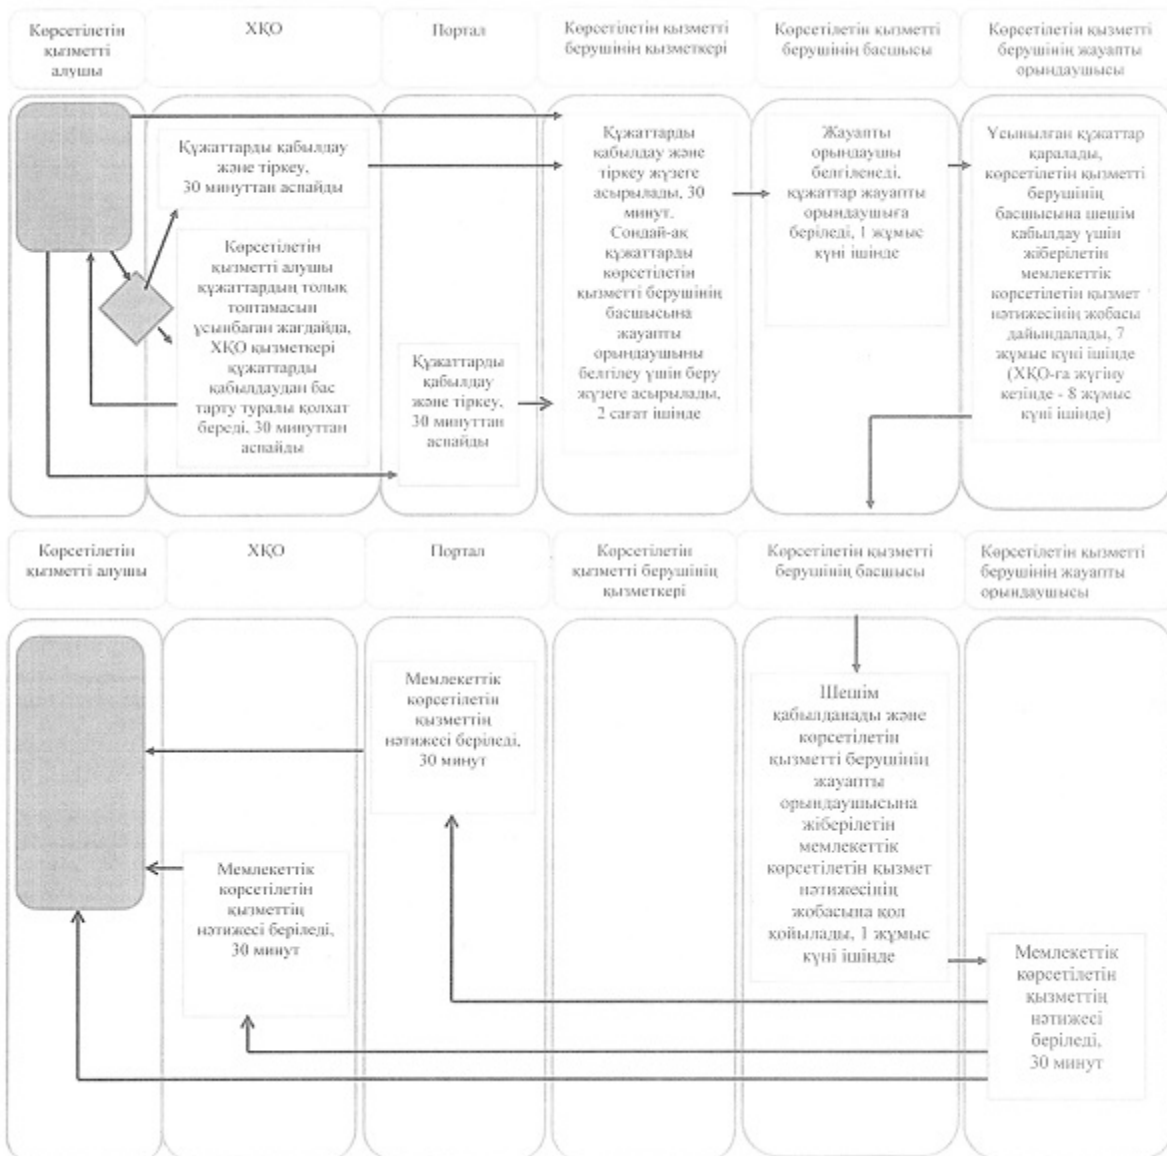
Көрсетілетін қызметті алушы

ХҚО

Портал

Көрсетілетін қызметті берушінің қызметкері

Көрсетілетін қызметті берушінің басшысы

Көрсетілетін қызметті берушінің жауапты орындаушысы

Құжаттарды қабылдау және тіркеу, 30 минуттан аспайды

Көрсетілетін қызметті алушы құжаттардың толық топтамасын ұсынбаған жағдайда, ХҚО қызметкері құжаттарды қабылдаудан бас тарту туралы қолхат береді, 30 минуттан аспайды

Құжаттарды қабылдау және тіркеу, 30 минуттан аспайды

Құжаттарды қабылдау және тіркеу жүзеге асырылады, 30 минут. Сондай-ақ құжаттарды көрсетілетін қызметті берушінің басшысына жауапты орындаушыны белгілеу үшін беру жүзеге асырылады, 2 сағат ішінде

Жауапты орындаушы белгіленеді, құжаттар жауапты орындаушыға беріледі, 1 жұмыс күні ішінде

Ұсынылған құжаттар қаралады, көрсетілетін қызметті берушінің басшысына шешім қабылдау үшін жіберілетін мемлекеттік көрсетілетін қызмет нәтижесінің жобасы дайындалады, 7 жұмыс күні ішінде (ХҚО-ға жүгіну кезінде - 8 жұмыс күні ішінде)

Көрсетілетін қызметті алушы

ХҚО

Портал

Көрсетілетін қызметті берушінің қызметкері

Көрсетілетін қызметті берушінің басшысы

Көрсетілетін қызметті берушінің жауапты орындаушысы

Мемлекеттік көрсетілетін қызметтің нәтижесі беріледі, 30 минут

Мемлекеттік көрсетілетін қызметтің нәтижесі беріледі, 30 минут

Шешім қабылданады және көрсетілетін қызметті берушінің жауапты орындаушысына жіберілетін мемлекеттік көрсетілетін қызмет нәтижесінің жобасына қол қойылады, 1 жұмыс күні ішінде

Мемлекеттік көрсетілетін қызметтің нәтижесі беріледі, 30 минут